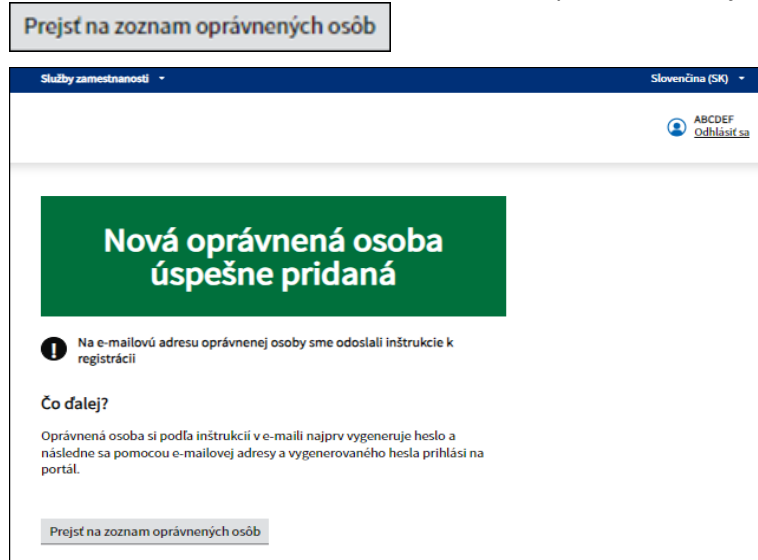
Prejsť na zoznam oprávnených osôb

Služby zamestnanosti

Slovenčina (SK)

ABCDEF
Odhlásiť sa

Nová oprávnená osoba úspešne pridaná

Na e-mailovú adresu oprávnenej osoby sme odoslali inštrukcie k registrácii

Čo ďalej?

Oprávnená osoba si podľa inštrukcií v e-maili najprv vygeneruje heslo a následne sa pomocou e-mailovej adresy a vygenerovaného hesla prihlási na portál.

Prejsť na zoznam oprávnených osôb